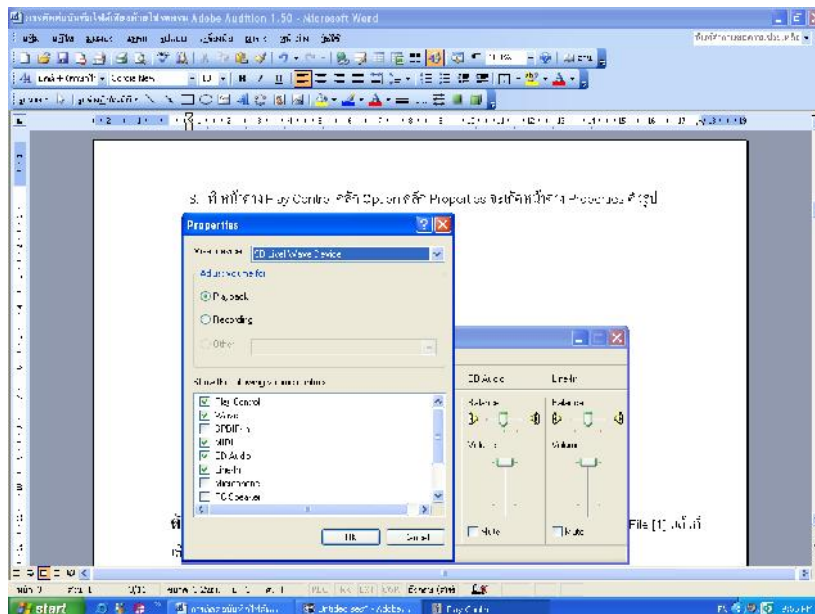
การบันทึกเสียงด้วยโปรแกรม Adobe Audition 1.50 - Microsoft Word

3. ที่หน้าต่าง Play Control คลิก Options คลิก Properties จะปรากฏหน้าต่าง Properties ดังรูป

Properties

Mixer device: SB Live! Wave Device

Adjust volume for

Playback

Recording

Other

Show the following volume controls:

Play Control
Wave
SPDIF-In
MIDI
CD Audio
Line-In
Microphone
PC Speaker

OK
Cancel

CD Audio
Line-In
Balance:
Balance:
Volume:
Volume:
Mute
Mute

File [1] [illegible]

start
Play Control